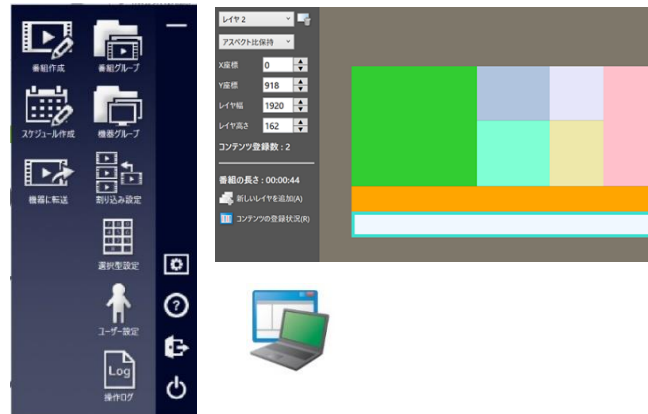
番組作成
番組グループ
スケジュール作成
機器グループ
機器に転送
割り込み設定
選択型設定
ユーザー設定
Log
操作ログ

レイヤ 2
アスペクト比保持
X座標 0
Y座標 918
レイヤ幅 1920
レイヤ高さ 162
コンテンツ登録数：2
番組の長さ：00:00:44
新しいレイヤを追加(A)
コンテンツの登録状況(R)